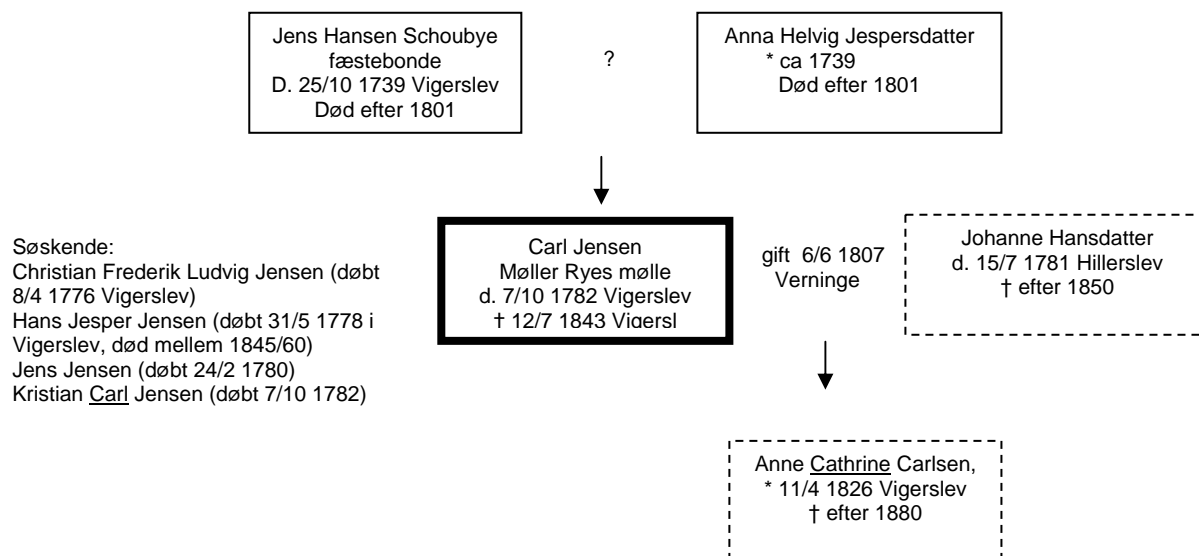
Jens Hansen Schoubye
fæstebonde
D. 25/10 1739 Vigerslev
Død efter 1801

?

Anna Helvig Jespersdatter
* ca 1739
Død efter 1801

Søskende:
Christian Frederik Ludvig Jensen (døbt 8/4 1776 Vigerslev)
Hans Jesper Jensen (døbt 31/5 1778 i Vigerslev, død mellem 1845/60)
Jens Jensen (døbt 24/2 1780)
Kristian Carl Jensen (døbt 7/10 1782)

Carl Jensen
Møller Ryes mølle
d. 7/10 1782 Vigerslev
† 12/7 1843 Vigersl

gift 6/6 1807
Verninge

Johanne Hansdatter
d. 15/7 1781 Hillerslev
† efter 1850

Anne Cathrine Carlsen,
* 11/4 1826 Vigerslev
† efter 1880